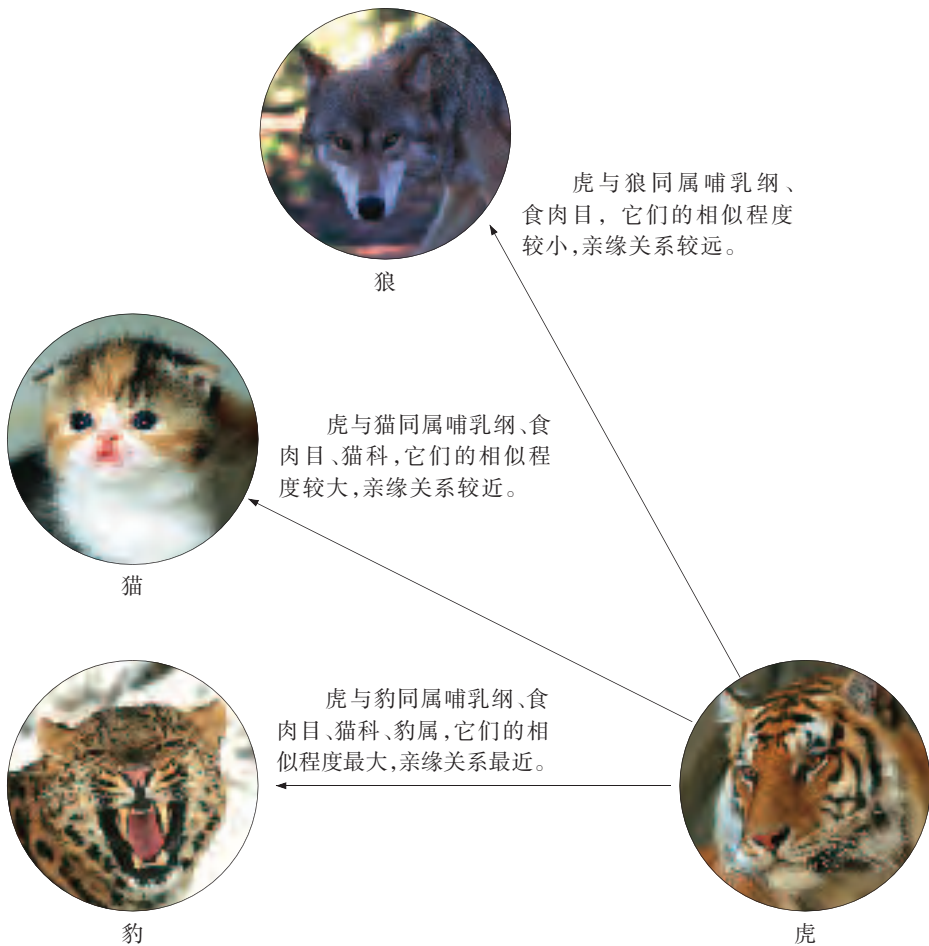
虎与狼同属哺乳纲、食肉目，它们的相似程度较小，亲缘关系较远。

狼

虎与猫同属哺乳纲、食肉目、猫科，它们的相似程度较大，亲缘关系较近。

猫

虎与豹同属哺乳纲、食肉目、猫科、豹属，它们的相似程度最大，亲缘关系最近。

豹

虎